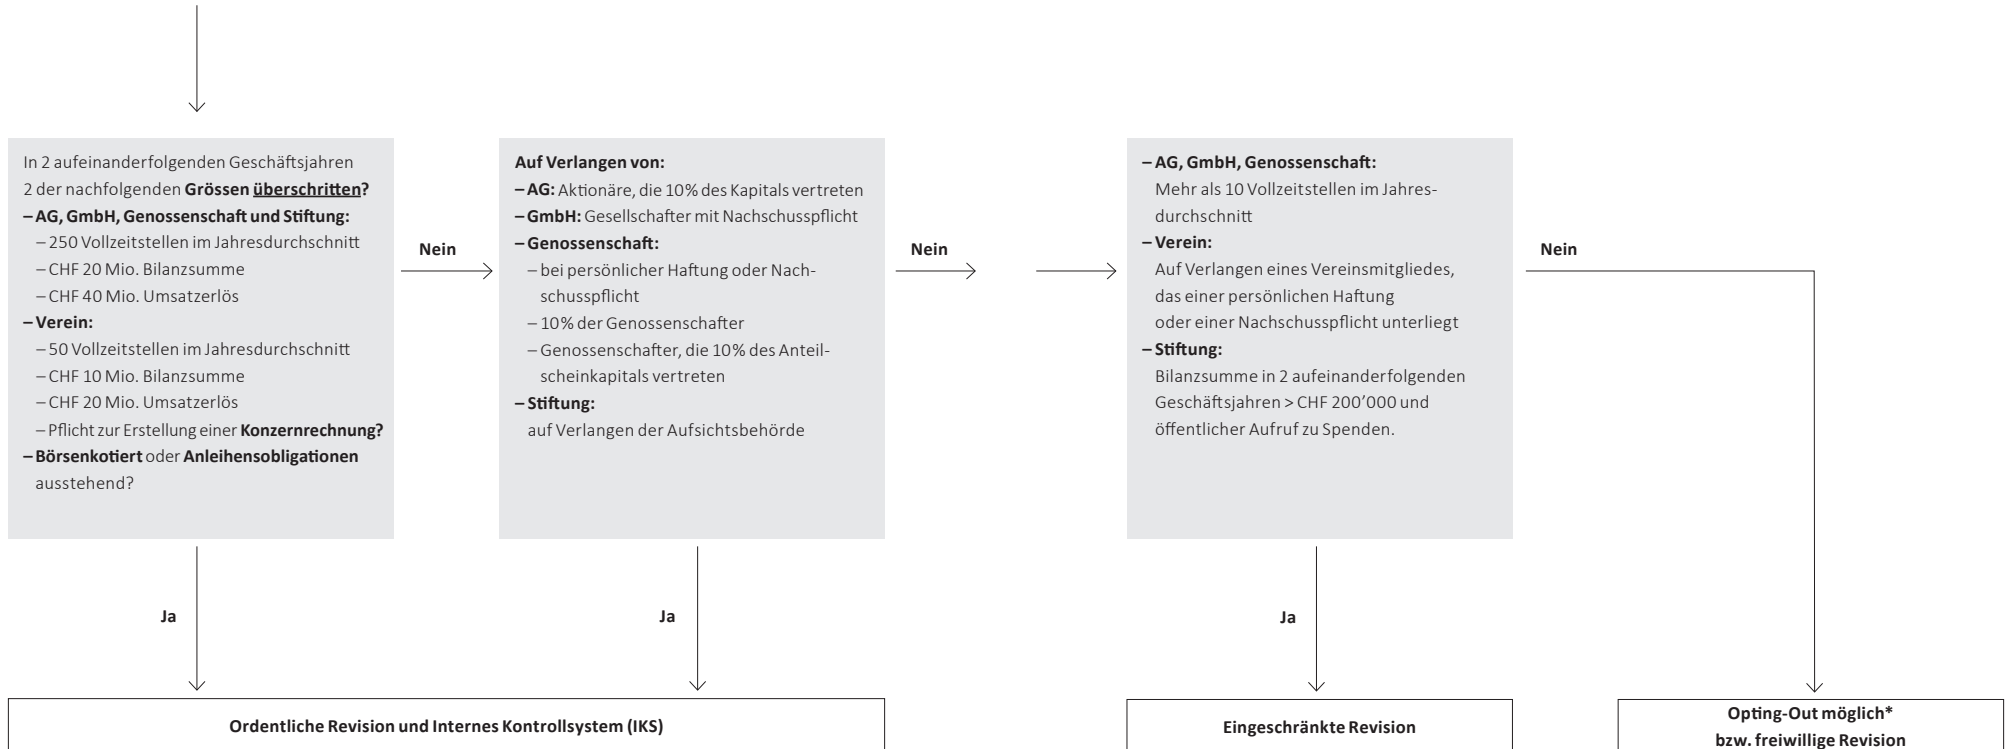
In 2 aufeinanderfolgenden Geschäftsjahren 2 der nachfolgenden **Grössen überschritten?**
– **AG, GmbH, Genossenschaft und Stiftung:**
– 250 Vollzeitstellen im Jahresdurchschnitt
– CHF 20 Mio. Bilanzsumme
– CHF 40 Mio. Umsatzerlös
– **Verein:**
– 50 Vollzeitstellen im Jahresdurchschnitt
– CHF 10 Mio. Bilanzsumme
– CHF 20 Mio. Umsatzerlös
– Pflicht zur Erstellung einer **Konzernrechnung?**
– **Börsenkotiert** oder **Anleihensobligationen** ausstehend?

Nein

**Auf Verlangen von:**
– **AG:** Aktionäre, die 10% des Kapitals vertreten
– **GmbH:** Gesellschafter mit Nachschusspflicht
– **Genossenschaft:**
– bei persönlicher Haftung oder Nachschusspflicht
– 10% der Genossenschafter
– Genossenschafter, die 10% des Anteilscheinkapitals vertreten
– **Stiftung:**
auf Verlangen der Aufsichtsbehörde

Nein

– **AG, GmbH, Genossenschaft:**
Mehr als 10 Vollzeitstellen im Jahresdurchschnitt
– **Verein:**
Auf Verlangen eines Vereinsmitgliedes, das einer persönlichen Haftung oder einer Nachschusspflicht unterliegt
– **Stiftung:**
Bilanzsumme in 2 aufeinanderfolgenden Geschäftsjahren > CHF 200'000 und öffentlicher Aufruf zu Spenden.

Nein

Ja

Ja

Ja

**Ordentliche Revision und Internes Kontrollsystem (IKS)**

**Eingeschränkte Revision**

**Opting-Out möglich\* bzw. freiwillige Revision**